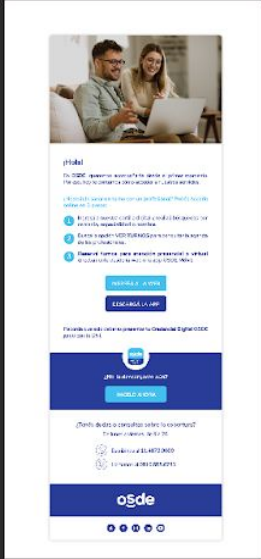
¡Hola!

En OSDE queremos acompañarte desde el primer momento. Por eso, nos tomamos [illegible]

¿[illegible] un profesional? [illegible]

1 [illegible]

2 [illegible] MI TURNO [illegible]

3 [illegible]

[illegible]

DESCARGÁ LA APP

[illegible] Credencial Digital OSDE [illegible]

¿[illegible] la app?

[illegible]

¿Tenés dudas o consultas sobre tu cobertura?

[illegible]

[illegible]

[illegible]

osde